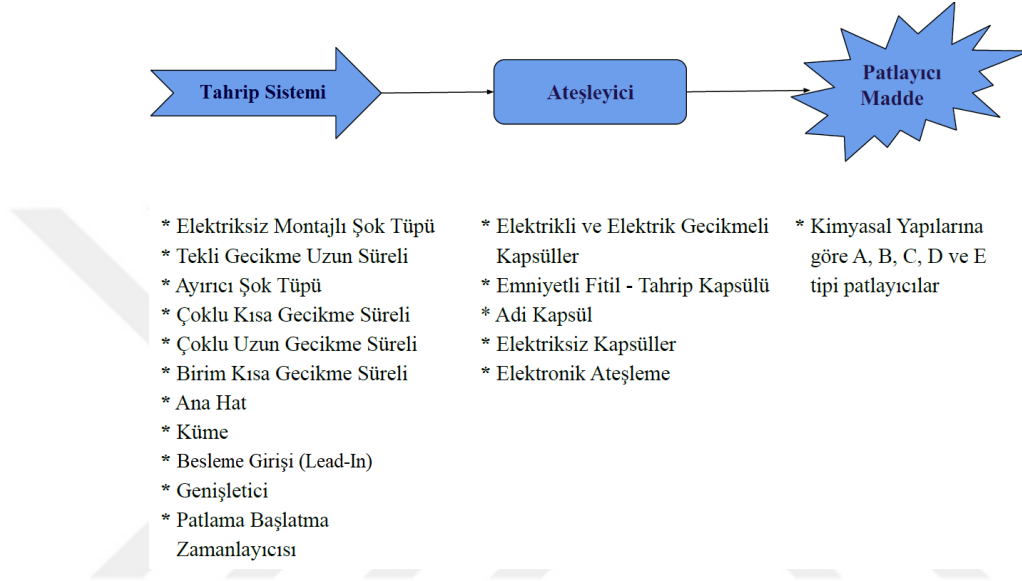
Tahrip Sistemi

Ateşleyici

Patlayıcı Madde

* Elektriksiz Montajlı Şok Tüpü
* Tekli Gecikme Uzun Süreli
* Ayırıcı Şok Tüpü
* Çoklu Kısa Gecikme Süreli
* Çoklu Uzun Gecikme Süreli
* Birim Kısa Gecikme Süreli
* Ana Hat
* Küme
* Besleme Girişi (Lead-In)
* Genişletici
* Patlama Başlatma Zamanlayıcısı

* Elektrikli ve Elektrik Gecikmeli Kapsüller
* Emniyetli Fitil - Tahrip Kapsülü
* Adi Kapsül
* Elektriksiz Kapsüller
* Elektronik Ateşleme

* Kimyasal Yapılarına göre A, B, C, D ve E tipi patlayıcılar